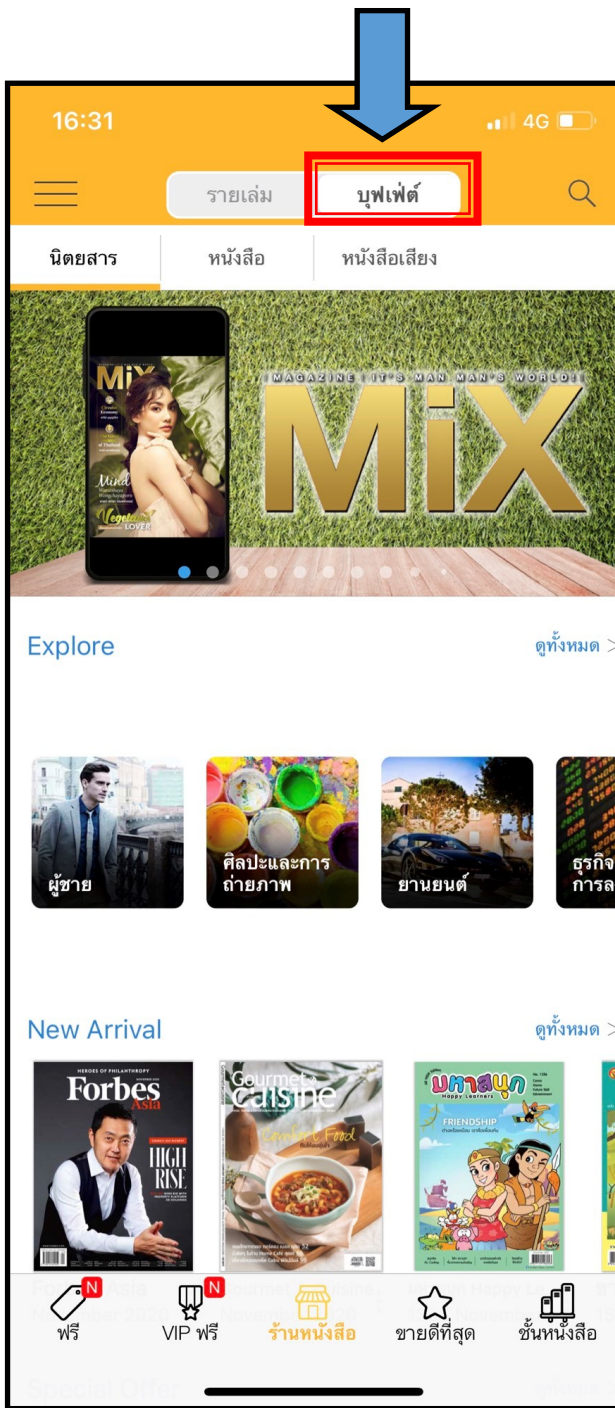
16:31
4G

รายเล่ม
บุฟเฟ่ต์

นิตยสาร
หนังสือ
หนังสือเสียง

MAGAZINE IT'S MAN MAN'S WORLD
MiX

MiX
Mind
Vegetarian LOVER

Explore
ดูทั้งหมด >

ผู้ชาย
ศิลปะและการถ่ายภาพ
ยานยนต์
ธุรกิจ การล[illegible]

New Arrival
ดูทั้งหมด >

HEROES OF PHILANTHROPY
Forbes Asia
HIGH RISE

Gourmet & Cuisine
Comfort Food

มหาสนุก
Happy Learners
FRIENDSHIP

N
ฟรี
N
VIP ฟรี
ร้านหนังสือ
ขายดีที่สุด
ชั้นหนังสือ